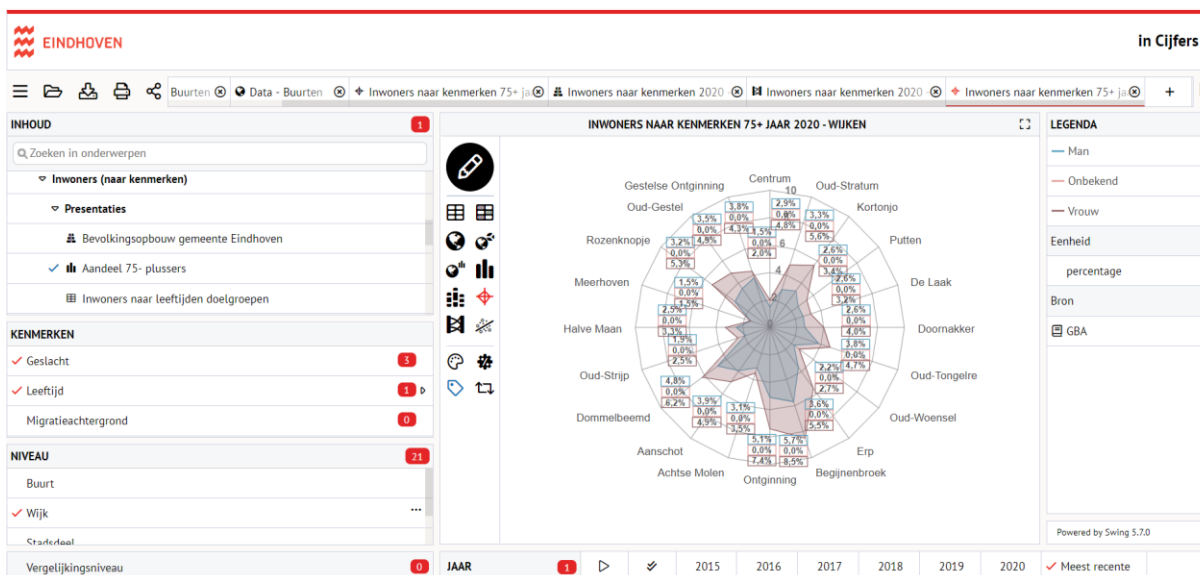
EINDHOVEN

in Cijfers

Buurten ⊗ Data - Buurten ⊗ Inwoners naar kenmerken 75+ ja ⊗ Inwoners naar kenmerken 2020 ⊗ Inwoners naar kenmerken 2020 ⊗ Inwoners naar kenmerken 75+ ja ⊗ +

INHOUD 1

Zoeken in onderwerpen

Inwoners (naar kenmerken)

Presentaties

Bevolkingsopbouw gemeente Eindhoven

Aandeel 75- plussers

Inwoners naar leeftijden doelgroepen

KENMERKEN

Geslacht 3

Leeftijd 1

Migratieachtergrond 0

NIVEAU 21

Buurt

Wijk

Stadsdeel

Vergelijkingsniveau 0

INWONERS NAAR KENMERKEN 75+ JAAR 2020 - WIJKEN

Centrum
Oud-Stratum
Kortonjo
Putten
De Laak
Doornakker
Oud-Tongelre
Oud-Woensel
Erp
Begijnenbroek
Ontginning
Achtse Molen
Aanschot
Dommelbeemd
Oud-Strijp
Halve Maan
Meerhoven
Rozenknopje
Oud-Gestel
Gestelse Ontginning

10
8
6
4
2

2,9%
0,8%
4,8%
3,8%
0,0%
4,3%
1,5%
0,0%
2,0%
3,3%
0,0%
5,6%
3,5%
0,0%
4,8%
3,2%
0,0%
5,3%
2,6%
0,0%
3,4%
2,6%
0,0%
3,2%
1,5%
0,0%
1,5%
2,6%
0,0%
4,0%
2,5%
0,0%
3,3%
1,9%
0,0%
2,5%
3,8%
0,0%
4,7%
2,2%
0,0%
2,7%
4,8%
0,0%
6,2%
3,6%
0,0%
5,5%
3,9%
0,0%
4,9%
3,1%
0,0%
3,5%
5,1%
0,0%
7,4%
5,7%
0,0%
8,5%

LEGENDA

Man

Onbekend

Vrouw

Eenheid

percentage

Bron

GBA

Powered by Swing 5.7.0

JAAR 1

2015 2016 2017 2018 2019 2020 Meest recente